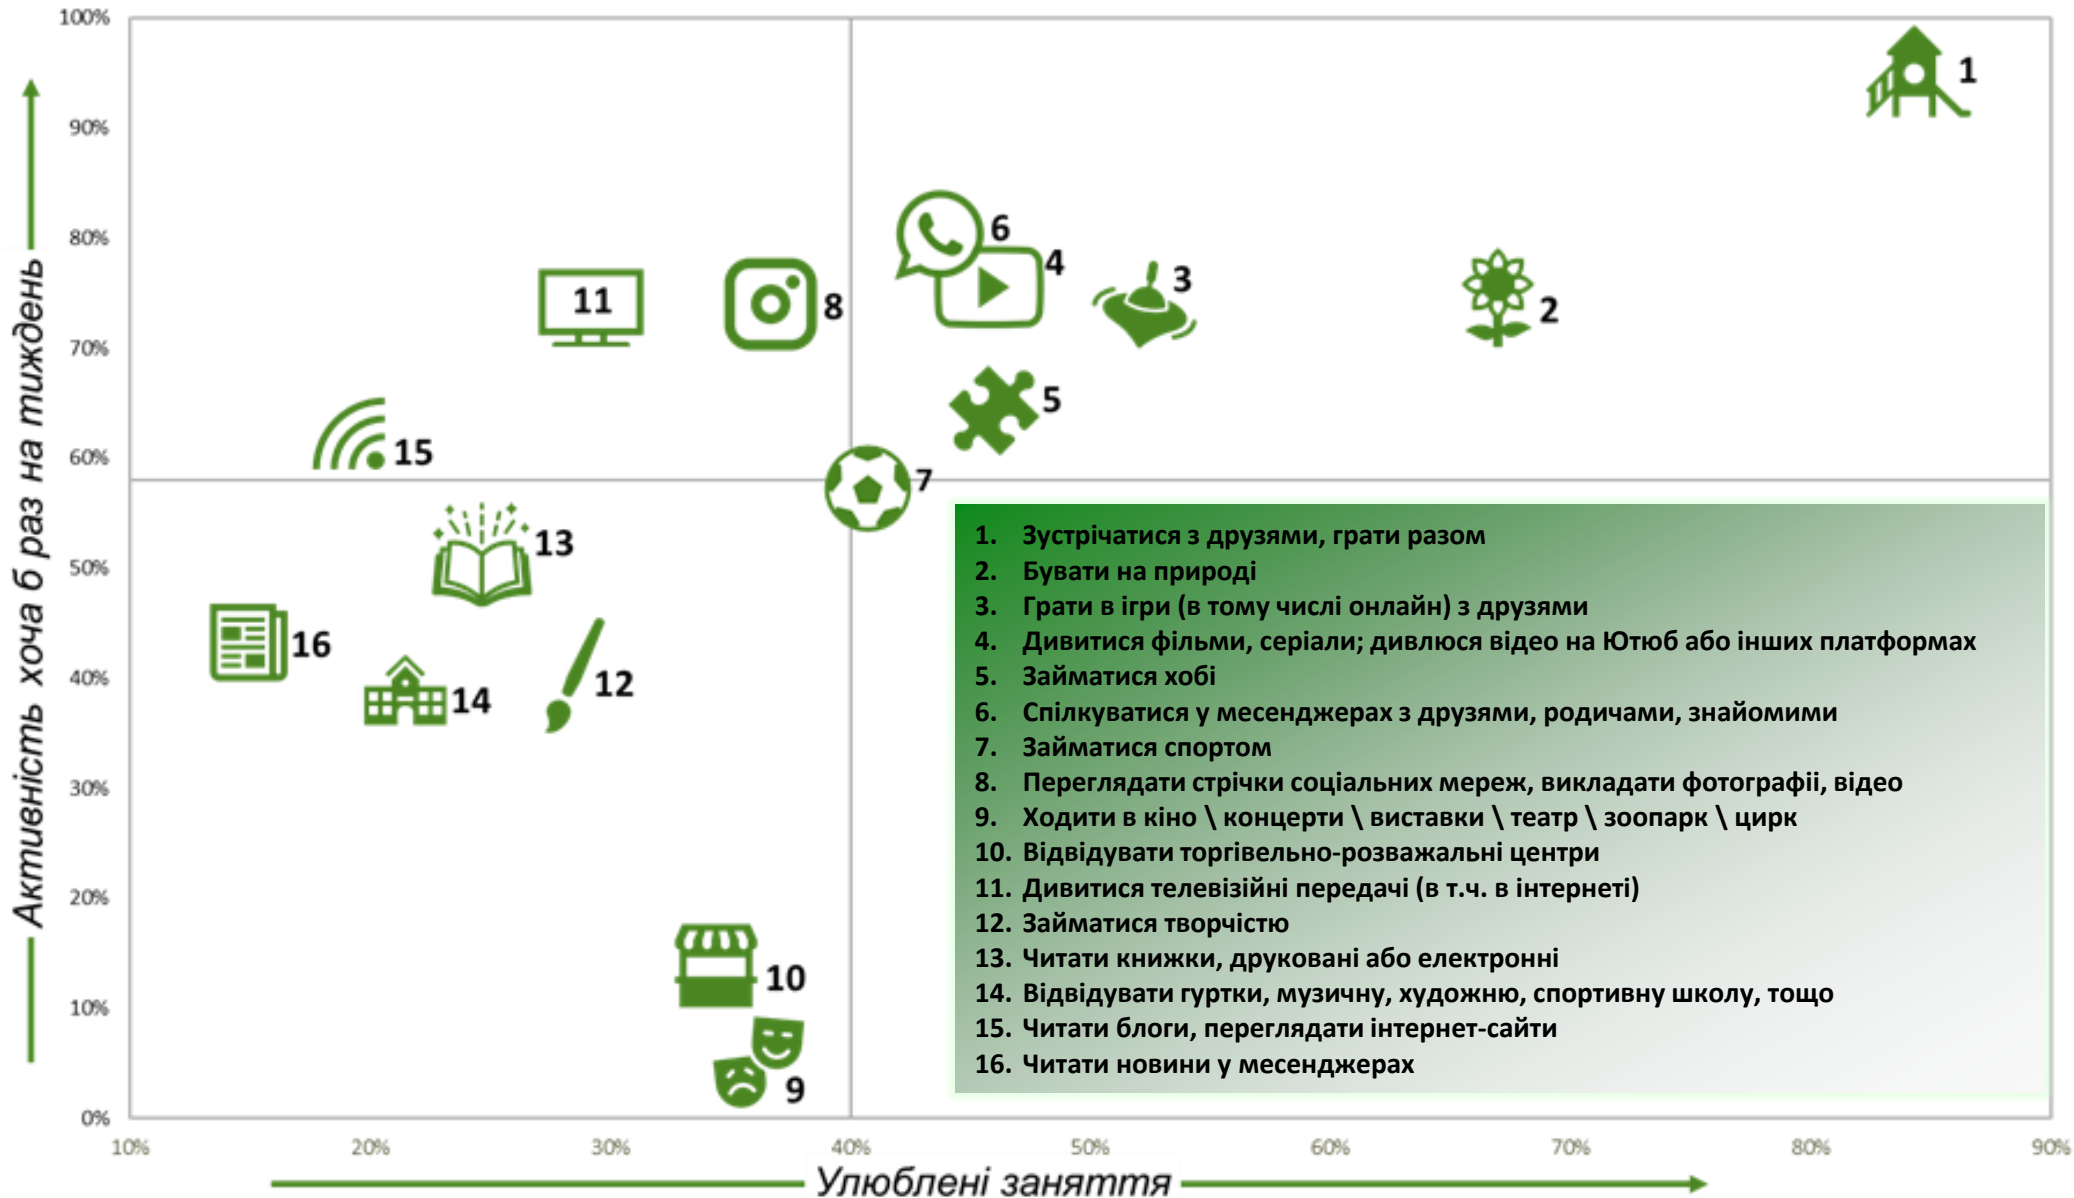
100%
90%
80%
70%
60%
50%
40%
30%
20%
10%
0%

Активність хоча б раз на тиждень

1
6
4
3
2
11
8
5
15
7
13
16
14
12
10
9

1. Зустрічатися з друзями, грати разом
2. Бувати на природі
3. Грати в ігри (в тому числі онлайн) з друзями
4. Дивитися фільми, серіали; дивлюся відео на Ютюб або інших платформах
5. Займатися хобі
6. Спілкуватися у месенджерах з друзями, родичами, знайомими
7. Займатися спортом
8. Переглядати стрічки соціальних мереж, викладати фотографії, відео
9. Ходити в кіно \ концерти \ виставки \ театр \ зоопарк \ цирк
10. Відвідувати торгівельно-розважальні центри
11. Дивитися телевізійні передачі (в т.ч. в інтернеті)
12. Займатися творчістю
13. Читати книжки, друковані або електронні
14. Відвідувати гуртки, музичну, художню, спортивну школу, тощо
15. Читати блоги, переглядати інтернет-сайти
16. Читати новини у месенджерах

10%
20%
30%
40%
50%
60%
70%
80%
90%

Улюблені заняття